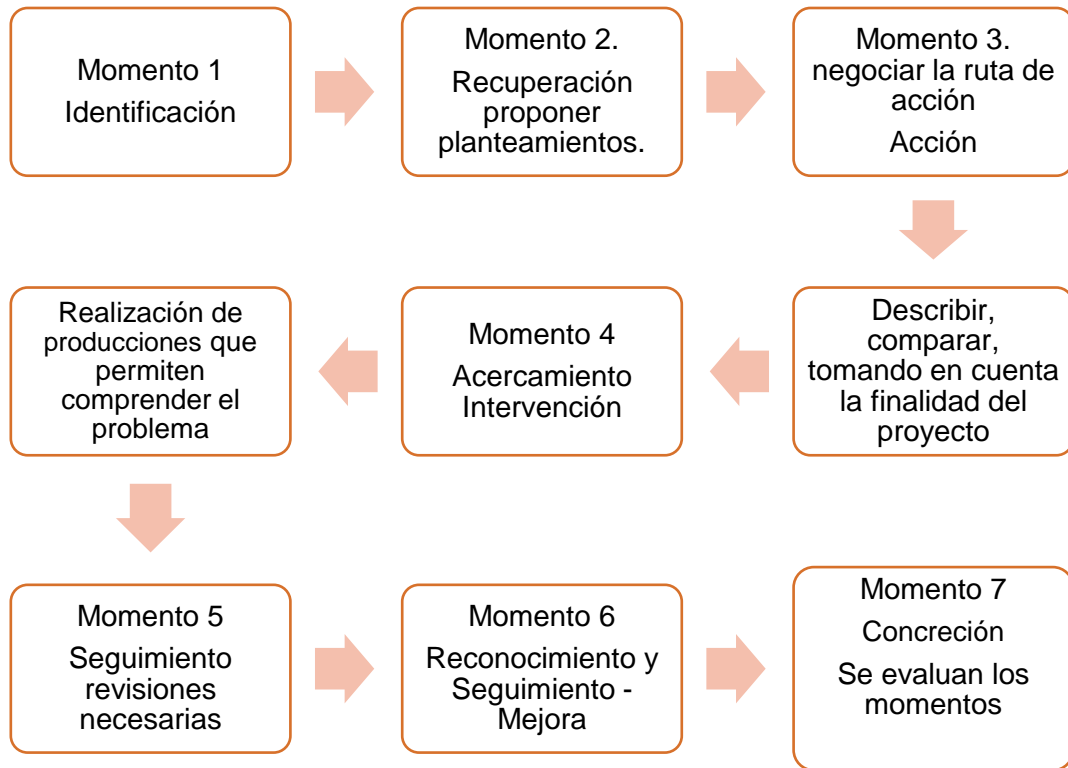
Momento 1
Identificación

Momento 2.
Recuperación proponer planteamientos.

Momento 3.
negociar la ruta de acción
Acción

Describir, comparar, tomando en cuenta la finalidad del proyecto

Momento 4
Acercamiento Intervención

Realización de producciones que permiten comprender el problema

Momento 5
Seguimiento revisiones necesarias

Momento 6
Reconocimiento y Seguimiento - Mejora

Momento 7
Concreción
Se evaluan los momentos